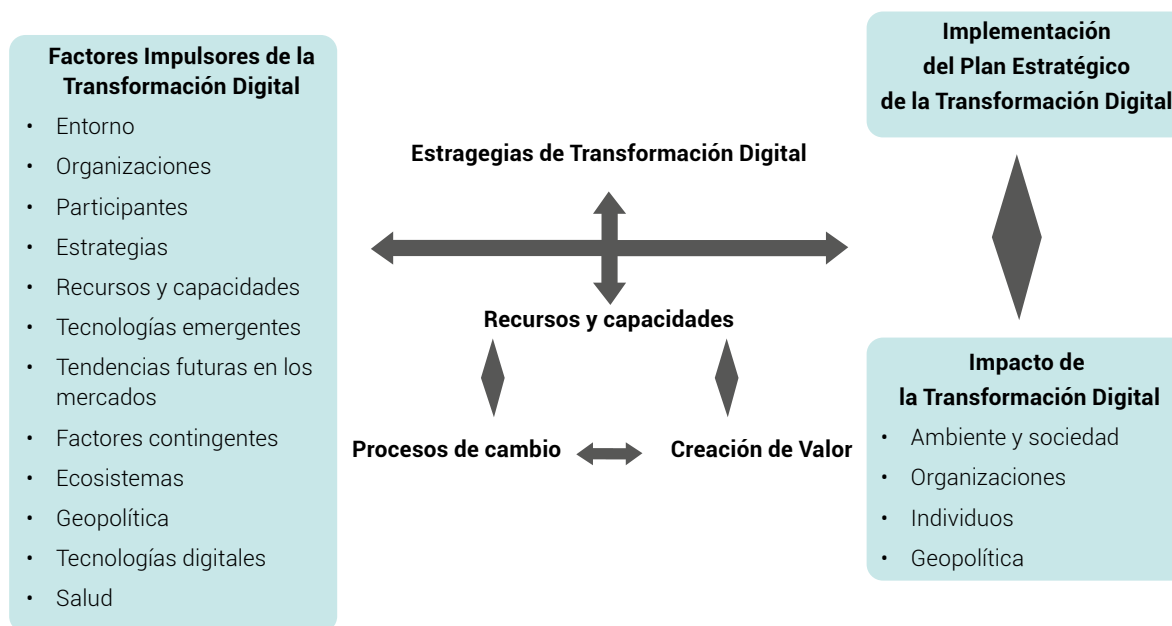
Factores Impulsores de la Transformación Digital

- Entorno
- Organizaciones
- Participantes
- Estrategias
- Recursos y capacidades
- Tecnologías emergentes
- Tendencias futuras en los mercados
- Factores contingentes
- Ecosistemas
- Geopolítica
- Tecnologías digitales
- Salud

Estragegias de Transformación Digital

Recursos y capacidades

Procesos de cambio

Creación de Valor

Implementación del Plan Estratégico de la Transformación Digital

Impacto de la Transformación Digital

- Ambiente y sociedad
- Organizaciones
- Individuos
- Geopolítica